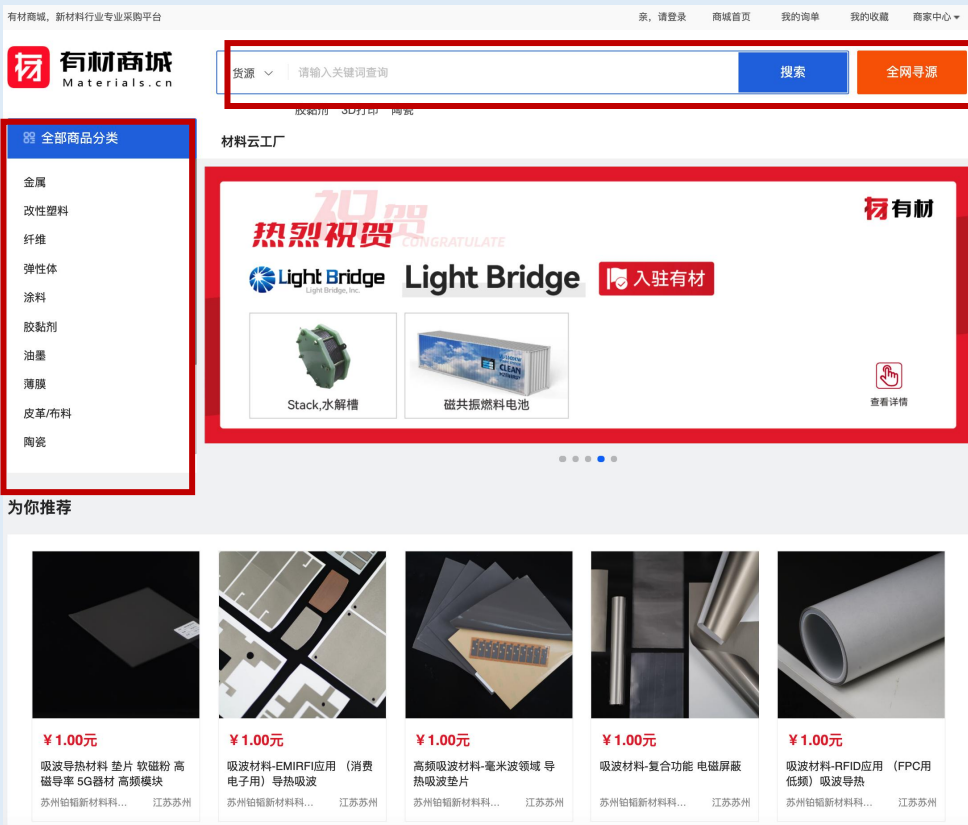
有材商城，新材料行业专业采购平台

亲，请登录　商城首页　我的询单　我的收藏　商家中心

有材商城
Materials.cn

货源
请输入关键词查询
搜索
全网寻源

胶黏剂　3D打印　陶瓷

全部商品分类

材料云工厂

金属
改性塑料
纤维
弹性体
涂料
胶黏剂
油墨
薄膜
皮革/布料
陶瓷

祝贺
热烈祝贺
CONGRATULATE
有材
Light Bridge
Light Bridge, Inc.
Light Bridge
入驻有材
CLEAN
Stack,水解槽
磁共振燃料电池
查看详情

为你推荐

￥1.00元
吸波导热材料 垫片 软磁粉 高磁导率 5G器材 高频模块
苏州铂韬新材料科...　江苏苏州

￥1.00元
吸波材料-EMIRFI应用 （消费电子用）导热吸波
苏州铂韬新材料科...　江苏苏州

￥1.00元
高频吸波材料-毫米波领域 导热吸波垫片
苏州铂韬新材料科...　江苏苏州

￥1.00元
吸波材料-复合功能 电磁屏蔽
苏州铂韬新材料科...　江苏苏州

￥1.00元
吸波材料-RFID应用 （FPC用低频）吸波导热
苏州铂韬新材料科...　江苏苏州